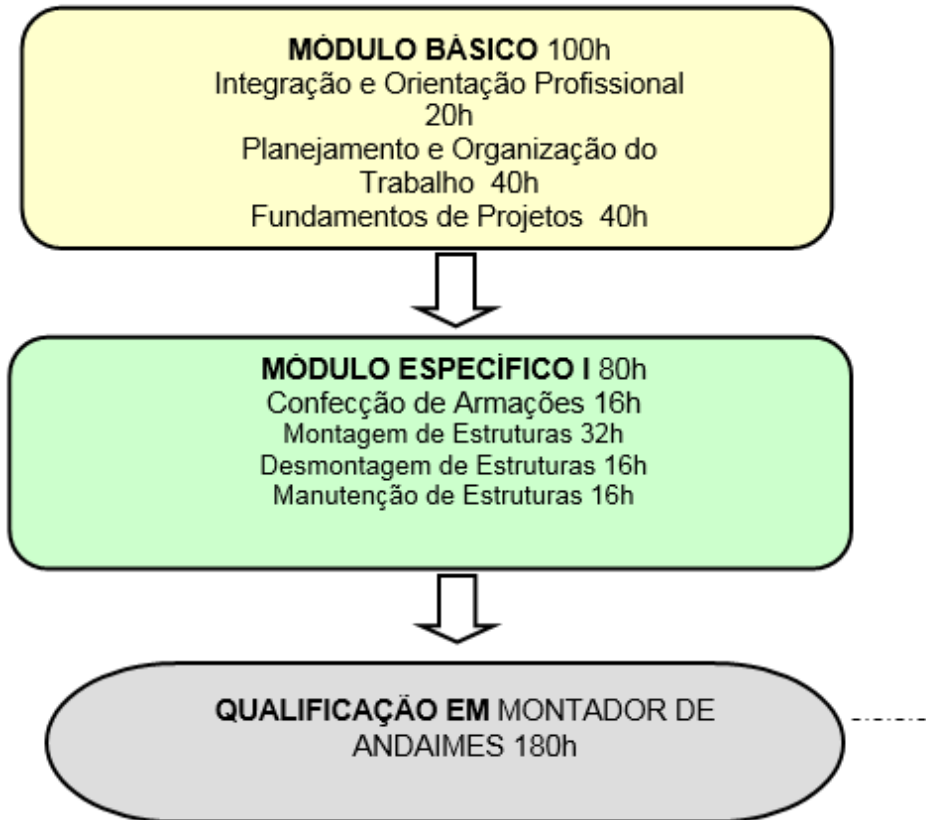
**MÓDULO BÁSICO** 100h
Integração e Orientação Profissional 20h
Planejamento e Organização do Trabalho 40h
Fundamentos de Projetos 40h

**MÓDULO ESPECÍFICO I** 80h
Confecção de Armações 16h
Montagem de Estruturas 32h
Desmontagem de Estruturas 16h
Manutenção de Estruturas 16h

**QUALIFICAÇÃO EM** MONTADOR DE ANDAIMES 180h